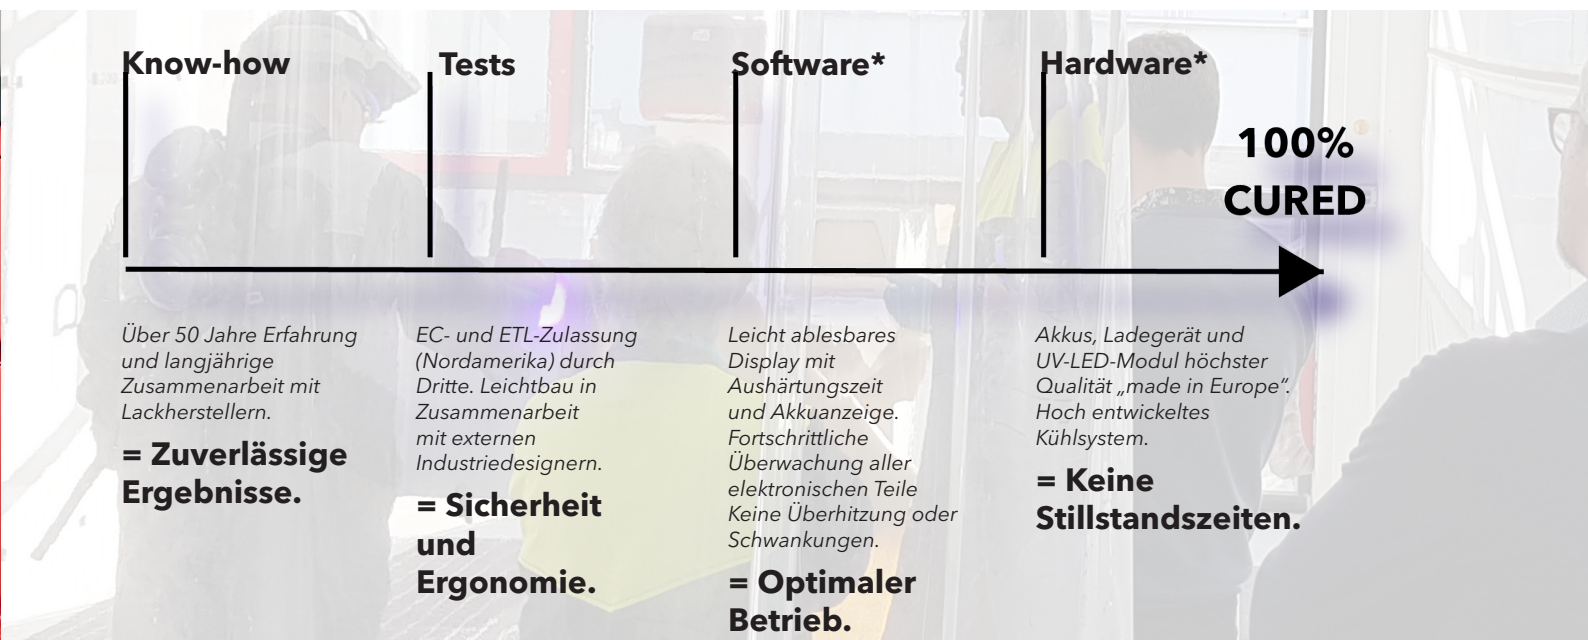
Know-how

Tests

Software*

Hardware*

100% CURED

Über 50 Jahre Erfahrung und langjährige Zusammenarbeit mit Lackherstellern.

= Zuverlässige Ergebnisse.

EC- und ETL-Zulassung (Nordamerika) durch Dritte. Leichtbau in Zusammenarbeit mit externen Industriedesignern.

= Sicherheit und Ergonomie.

Leicht ablesbares Display mit Aushärtungszeit und Akkuanzeige. Fortschrittliche Überwachung aller elektronischen Teile Keine Überhitzung oder Schwankungen.

= Optimaler Betrieb.

Akkus, Ladegerät und UV-LED-Modul höchster Qualität „made in Europe". Hoch entwickeltes Kühlsystem.

= Keine Stillstandszeiten.